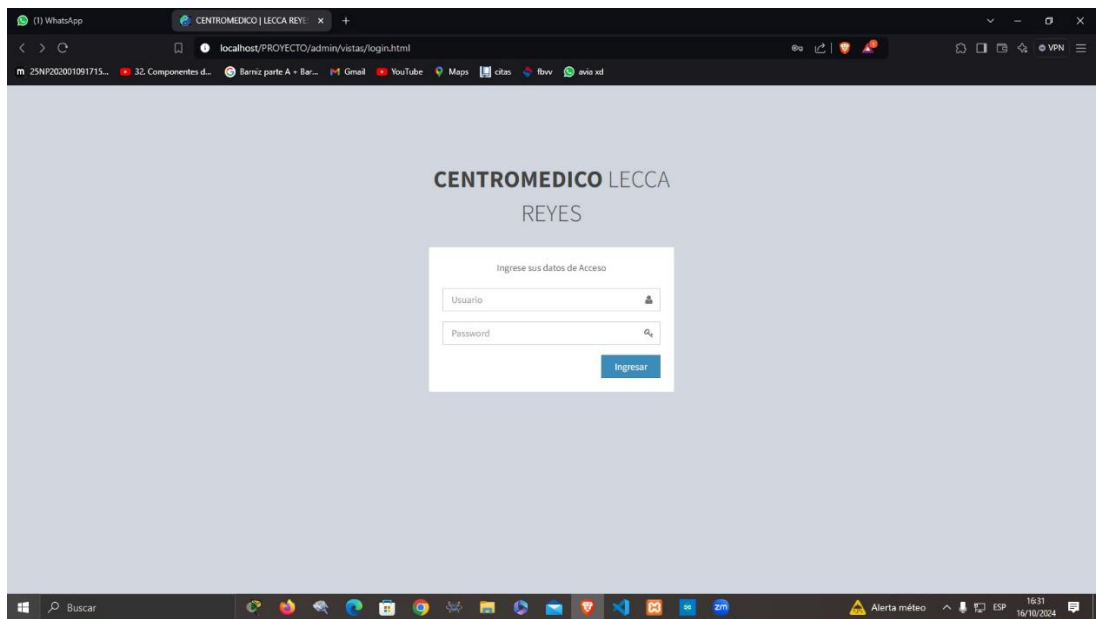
(1) WhatsApp
CENTROMEDICO | LECCA REYE ×
+
localhost/PROYECTO/admin/vistas/login.html
VPN
m 25NP202001091715... 32. Componentes d... Barniz parte A + Bar... Gmail YouTube Maps citas fbvv avia xd

CENTROMEDICO LECCA REYES

Ingrese sus datos de Acceso

Usuario

Password

Ingresar

Buscar
Alerta méteo
ESP
16:31
16/10/2024